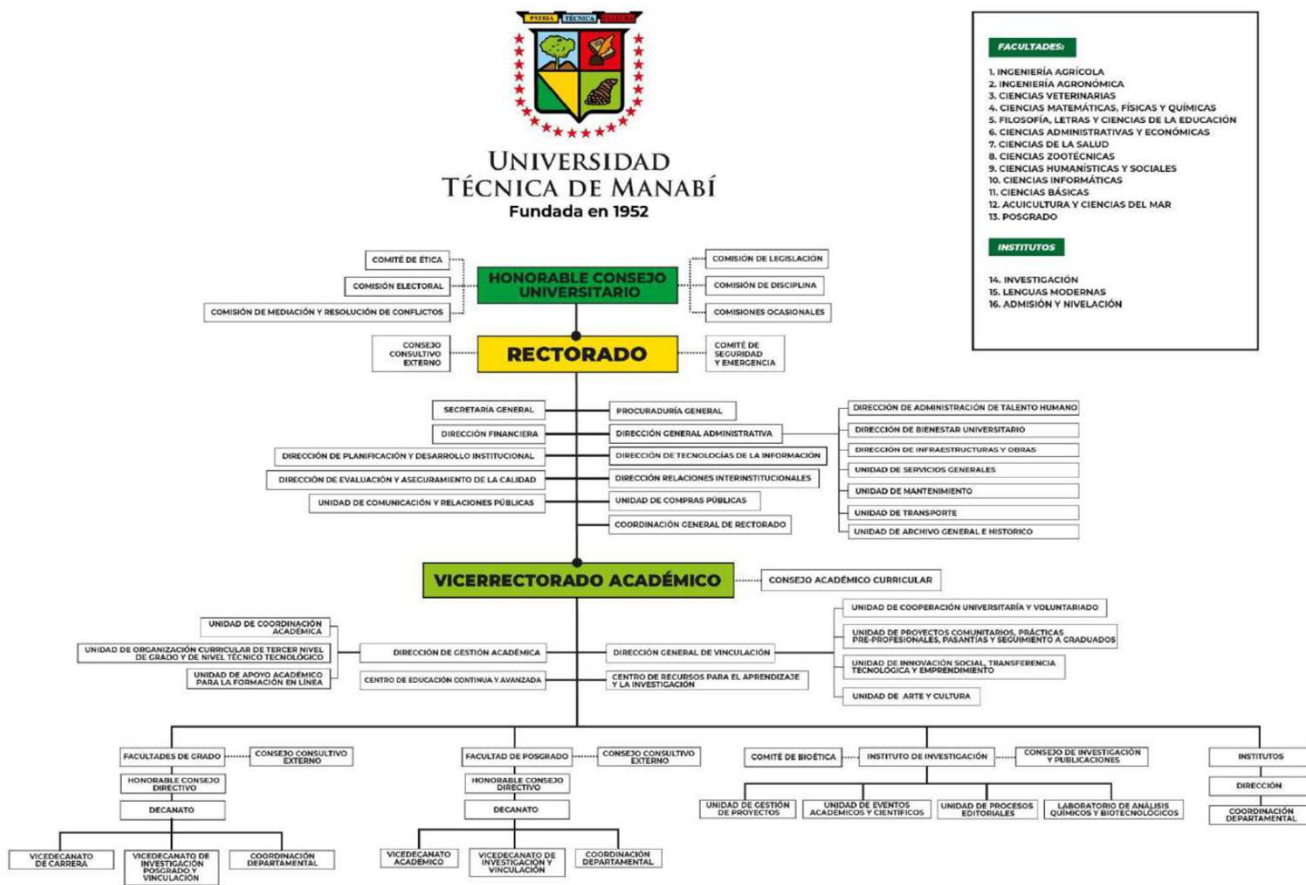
PATRIA TÉCNICA CULTURA

UNIVERSIDAD TÉCNICA DE MANABÍ
Fundada en 1952

FACULTADES:

1. INGENIERÍA AGRÍCOLA
2. INGENIERÍA AGRONÓMICA
3. CIENCIAS VETERINARIAS
4. CIENCIAS MATEMÁTICAS, FÍSICAS Y QUÍMICAS
5. FILOSOFÍA, LETRAS Y CIENCIAS DE LA EDUCACIÓN
6. CIENCIAS ADMINISTRATIVAS Y ECONÓMICAS
7. CIENCIAS DE LA SALUD
8. CIENCIAS ZOOTÉCNICAS
9. CIENCIAS HUMANÍSTICAS Y SOCIALES
10. CIENCIAS INFORMÁTICAS
11. CIENCIAS BÁSICAS
12. ACUICULTURA Y CIENCIAS DEL MAR
13. POSGRADO

INSTITUTOS

14. INVESTIGACIÓN
15. LENGUAS MODERNAS
16. ADMISIÓN Y NIVELACIÓN

COMITÉ DE ÉTICA
COMISIÓN ELECTORAL
COMISIÓN DE MEDIACIÓN Y RESOLUCIÓN DE CONFLICTOS
HONORABLE CONSEJO UNIVERSITARIO
COMISIÓN DE LEGISLACIÓN
COMISIÓN DE DISCIPLINA
COMISIONES OCASIONALES

CONSEJO CONSULTIVO EXTERNO
RECTORADO
COMITÉ DE SEGURIDAD Y EMERGENCIA

SECRETARÍA GENERAL
DIRECCIÓN FINANCIERA
DIRECCIÓN DE PLANIFICACIÓN Y DESARROLLO INSTITUCIONAL
DIRECCIÓN DE EVALUACIÓN Y ASEGURAMIENTO DE LA CALIDAD
UNIDAD DE COMUNICACIÓN Y RELACIONES PÚBLICAS
PROCURADURÍA GENERAL
DIRECCIÓN GENERAL ADMINISTRATIVA
DIRECCIÓN DE TECNOLOGÍAS DE LA INFORMACIÓN
DIRECCIÓN RELACIONES INTERINSTITUCIONALES
UNIDAD DE COMPRAS PÚBLICAS
COORDINACIÓN GENERAL DE RECTORADO
DIRECCIÓN DE ADMINISTRACIÓN DE TALENTO HUMANO
DIRECCIÓN DE BIENESTAR UNIVERSITARIO
DIRECCIÓN DE INFRAESTRUCTURAS Y OBRAS
UNIDAD DE SERVICIOS GENERALES
UNIDAD DE MANTENIMIENTO
UNIDAD DE TRANSPORTE
UNIDAD DE ARCHIVO GENERAL E HISTORICO

VICERRECTORADO ACADÉMICO
CONSEJO ACADÉMICO CURRICULAR

UNIDAD DE COORDINACIÓN ACADÉMICA
UNIDAD DE ORGANIZACIÓN CURRICULAR DE TERCER NIVEL DE GRADO Y DE NIVEL TÉCNICO TECNOLÓGICO
UNIDAD DE APOYO ACADÉMICO PARA LA FORMACIÓN EN LÍNEA
DIRECCIÓN DE GESTIÓN ACADÉMICA
CENTRO DE EDUCACIÓN CONTINUA Y AVANZADA
DIRECCIÓN GENERAL DE VINCULACIÓN
CENTRO DE RECURSOS PARA EL APRENDIZAJE Y LA INVESTIGACIÓN
UNIDAD DE COOPERACIÓN UNIVERSITARÍA Y VOLUNTARIADO
UNIDAD DE PROYECTOS COMUNITARIOS, PRÁCTICAS PRE-PROFESIONALES, PASANTÍAS Y SEGUIMIENTO A GRADUADOS
UNIDAD DE INNOVACIÓN SOCIAL, TRANSFERENCIA TECNOLÓGICA Y EMPRENDIMIENTO
UNIDAD DE ARTE Y CULTURA

FACULTADES DE GRADO
CONSEJO CONSULTIVO EXTERNO
HONORABLE CONSEJO DIRECTIVO
DECANATO
VICEDECANATO DE CARRERA
VICEDECANATO DE INVESTIGACIÓN POSGRADO Y VINCULACIÓN
COORDINACIÓN DEPARTAMENTAL

FACULTAD DE POSGRADO
CONSEJO CONSULTIVO EXTERNO
HONORABLE CONSEJO DIRECTIVO
DECANATO
VICEDECANATO ACADÉMICO
VICEDECANATO DE INVESTIGACIÓN Y VINCULACIÓN
COORDINACIÓN DEPARTAMENTAL

COMITÉ DE BIOÉTICA
INSTITUTO DE INVESTIGACIÓN
CONSEJO DE INVESTIGACIÓN Y PUBLICACIONES
UNIDAD DE GESTIÓN DE PROYECTOS
UNIDAD DE EVENTOS ACADÉMICOS Y CIENTÍFICOS
UNIDAD DE PROCESOS EDITORIALES
LABORATORIO DE ANÁLISIS QUÍMICOS Y BIOTECNOLÓGICOS

INSTITUTOS
DIRECCIÓN
COORDINACIÓN DEPARTAMENTAL